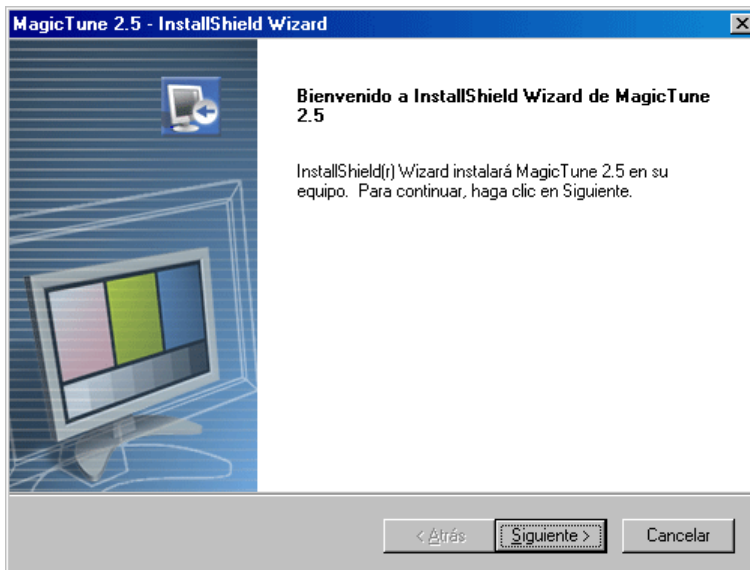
MagicTune 2.5 - InstallShield Wizard

Bienvenido a InstallShield Wizard de MagicTune 2.5

InstallShield(r) Wizard instalará MagicTune 2.5 en su equipo. Para continuar, haga clic en Siguiente.

< Atrás
Siguiente >
Cancelar